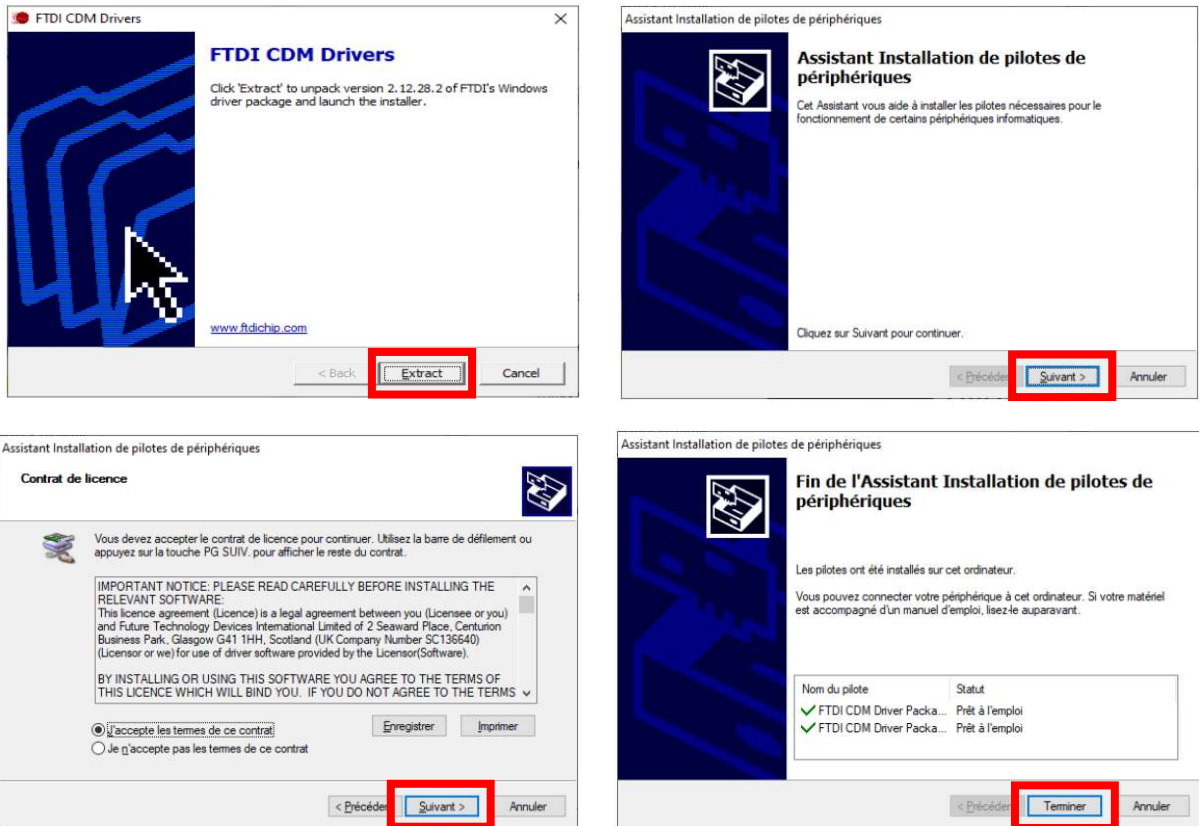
FTDI CDM Drivers

FTDI CDM Drivers

Click 'Extract' to unpack version 2.12.28.2 of FTDI's Windows driver package and launch the installer.

www.ftdichip.com

< Back Extract Cancel

Assistant Installation de pilotes de périphériques

Assistant Installation de pilotes de périphériques

Cet Assistant vous aide à installer les pilotes nécessaires pour le fonctionnement de certains périphériques informatiques.

Cliquez sur Suivant pour continuer.

< Précédent Suivant > Annuler

Assistant Installation de pilotes de périphériques

Contrat de licence

Vous devez accepter le contrat de licence pour continuer. Utilisez la barre de défilement ou appuyez sur la touche PG SUIV. pour afficher le reste du contrat.

IMPORTANT NOTICE: PLEASE READ CAREFULLY BEFORE INSTALLING THE RELEVANT SOFTWARE:
This licence agreement (Licence) is a legal agreement between you (Licensee or you) and Future Technology Devices International Limited of 2 Seaward Place, Centurion Business Park, Glasgow G41 1HH, Scotland (UK Company Number SC136640) (Licensor or we) for use of driver software provided by the Licensor(Software).

BY INSTALLING OR USING THIS SOFTWARE YOU AGREE TO THE TERMS OF THIS LICENCE WHICH WILL BIND YOU. IF YOU DO NOT AGREE TO THE TERMS

J'accepte les termes de ce contrat
Je n'accepte pas les termes de ce contrat

Enregistrer Imprimer

< Précédent Suivant > Annuler

Assistant Installation de pilotes de périphériques

Fin de l'Assistant Installation de pilotes de périphériques

Les pilotes ont été installés sur cet ordinateur.

Vous pouvez connecter votre périphérique à cet ordinateur. Si votre matériel est accompagné d'un manuel d'emploi, lisez-le auparavant.

| Nom du pilote | Statut |
|---|---|
| FTDI CDM Driver Packa... | Prêt à l'emploi |
| FTDI CDM Driver Packa... | Prêt à l'emploi |

< Précédent Terminer Annuler